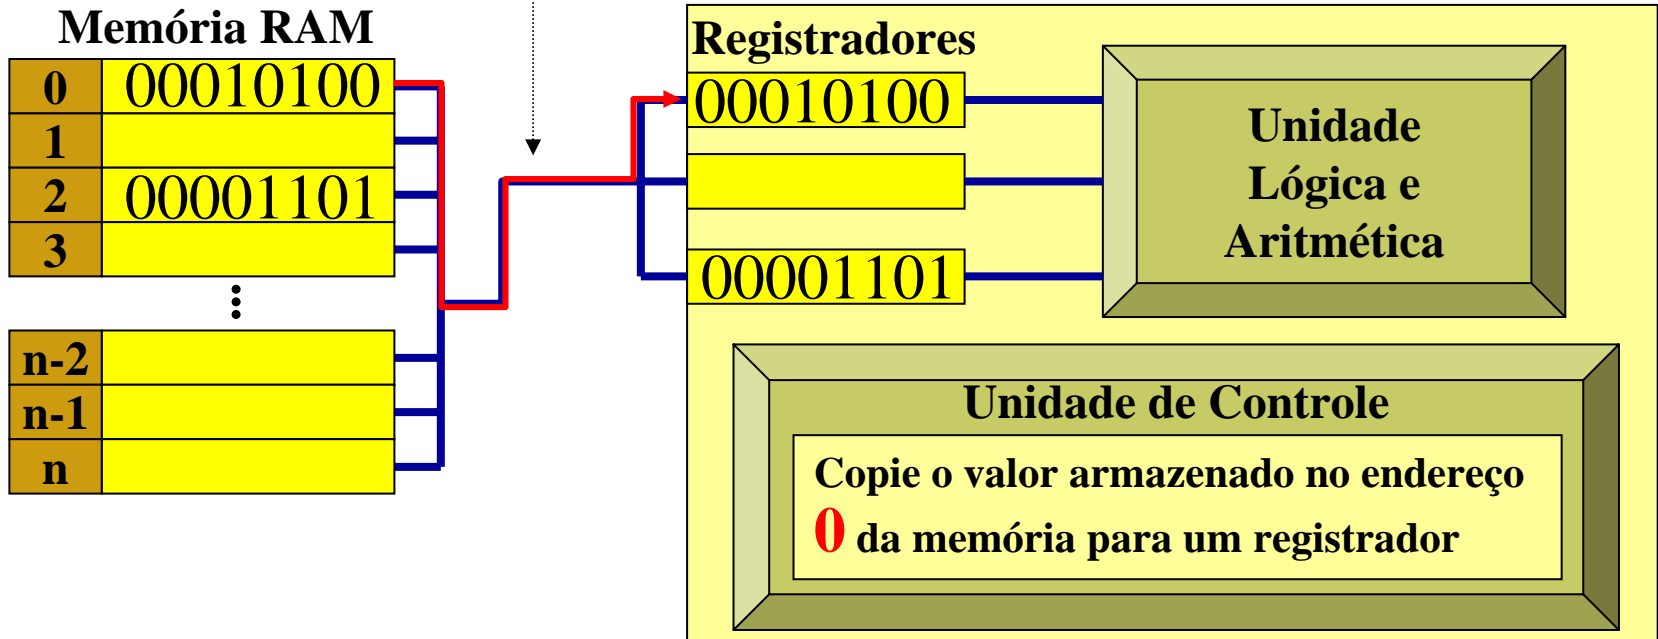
Memória RAM

| 0 | 00010100 |
|---|---|
| 1 | |
| 2 | 00001101 |
| 3 | |

⋮

| n-2 | |
|---|---|
| n-1 | |
| n | |

Registradores

00010100

00001101

Unidade Lógica e Aritmética

Unidade de Controle

Copie o valor armazenado no endereço 0 da memória para um registrador